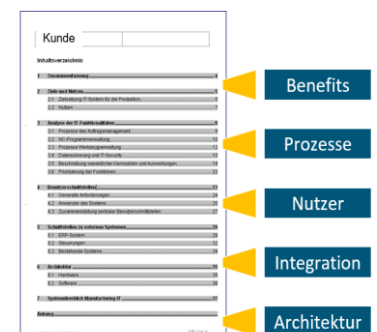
Kunde

Inhaltsverzeichnis

1 Zusammenfassung 4

2 Ziele und Nutzen 5
2.1 Zielsetzung IT-System für die Produktion 5
2.2 Nutzen 7

3 Analyse der IT-Funktionalitäten 8
3.1 Prozesse des Auftragsmanagement 8
3.2 NC-Programmverwaltung 9
3.3 Prozesse Werkzeugverwaltung 11
3.4 Datensicherung und IT-Security 13
3.5 Beschreibung wesentlicher Kennzahlen und Auswertungen 15
3.6 Priorisierung der Funktionen 20

4 Benutzer(rollen) 21
4.1 Generelle Anforderungen 21
4.2 Anwender des Systems 23
4.3 Zusammenstellung zentraler Benutzerschnittstellen 27

5 Schnittstellen zu externen Systemen 29
5.1 ERP-System 29
5.2 Steuerungen 32
5.3 Bestehende Systeme 34

6 Architektur 35
6.1 Hardware 35
6.2 Software 36

7 Systemüberblick Manufacturing IT 37

Anhang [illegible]

Benefits

Prozesse

Nutzer

Integration

Architektur